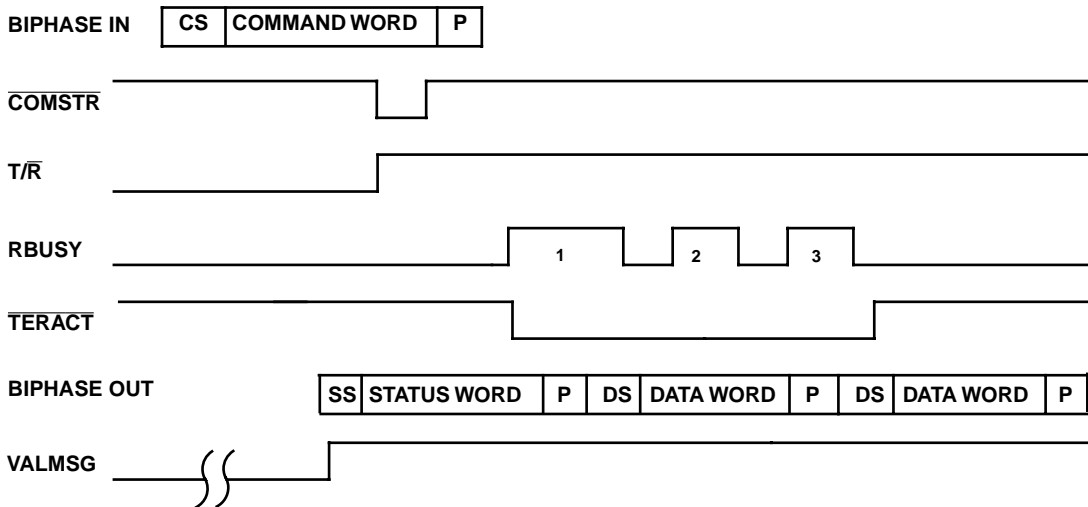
BIPHASE IN

| CS | COMMAND WORD | P |
|---|---|---|

$\overline{COMSTR}$

T/$\overline{R}$

RBUSY

1

2

3

$\overline{TERACT}$

BIPHASE OUT

| SS | STATUS WORD | P | DS | DATA WORD | P | DS | DATA WORD | P |
|---|---|---|---|---|---|---|---|---|

VALMSG